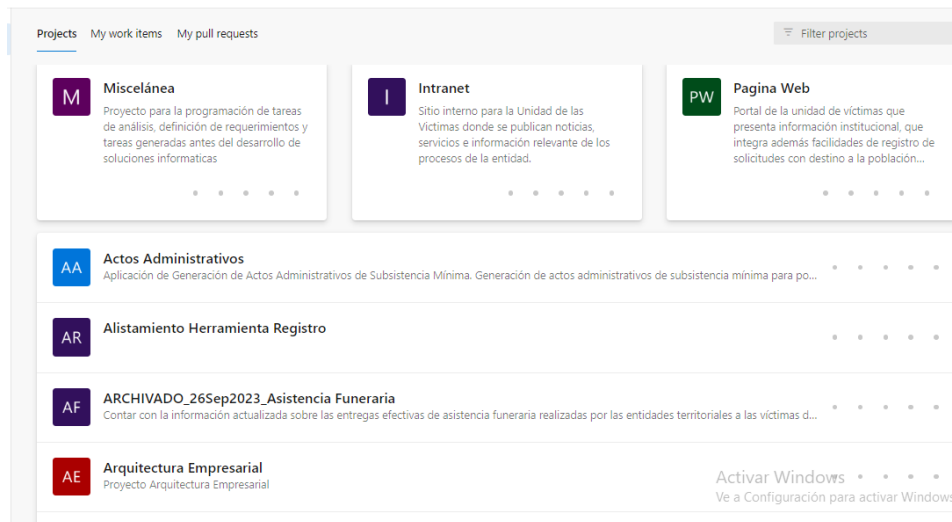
Projects My work items My pull requests

Filter projects

M
Miscelánea
Proyecto para la programación de tareas de análisis, definición de requerimientos y tareas generadas antes del desarrollo de soluciones informaticas

I
Intranet
Sitio interno para la Unidad de las Victimas donde se publican noticias, servicios e información relevante de los procesos de la entidad.

PW
Pagina Web
Portal de la unidad de víctimas que presenta información institucional, que integra además facilidades de registro de solicitudes con destino a la población...

AA
Actos Administrativos
Aplicación de Generación de Actos Administrativos de Subsistencia Mínima. Generación de actos administrativos de subsistencia mínima para po...

AR
Alistamiento Herramienta Registro

AF
ARCHIVADO_26Sep2023_Asistencia Funeraria
Contar con la información actualizada sobre las entregas efectivas de asistencia funeraria realizadas por las entidades territoriales a las víctimas d...

AE
Arquitectura Empresarial
Proyecto Arquitectura Empresarial

Activar Windows
Ve a Configuración para activar Windows